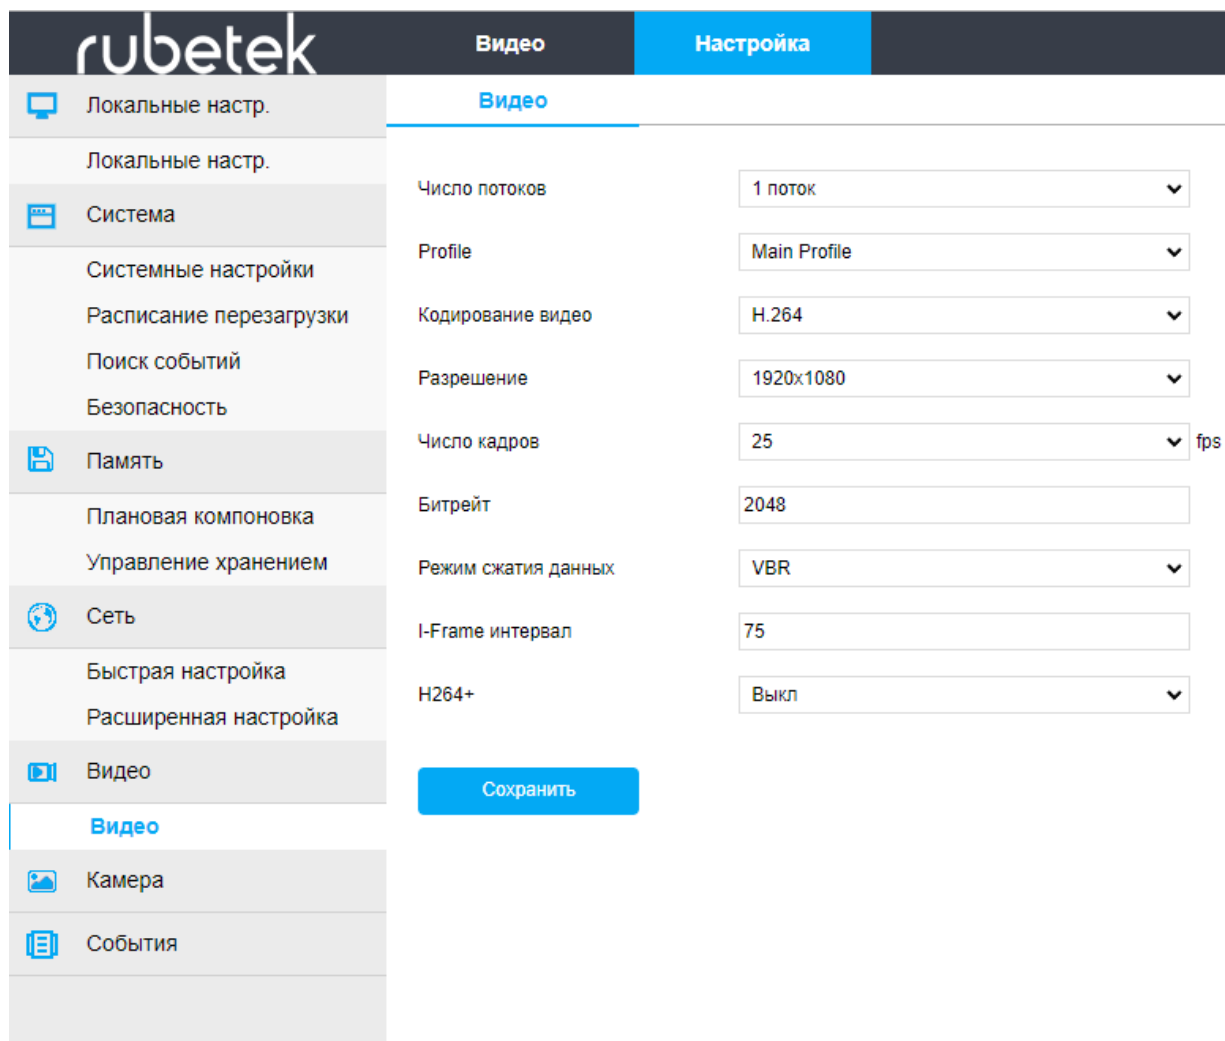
rubetek

Видео

Настройка

Локальные настр.

Локальные настр.

Система

Системные настройки

Расписание перезагрузки

Поиск событий

Безопасность

Память

Плановая компоновка

Управление хранением

Сеть

Быстрая настройка

Расширенная настройка

Видео

Видео

Камера

События

Видео

| | |
|---|---|
| Число потоков | 1 поток |
| Profile | Main Profile |
| Кодирование видео | H.264 |
| Разрешение | 1920x1080 |
| Число кадров | 25 fps |
| Битрейт | 2048 |
| Режим сжатия данных | VBR |
| I-Frame интервал | 75 |
| H264+ | Выкл |

Сохранить